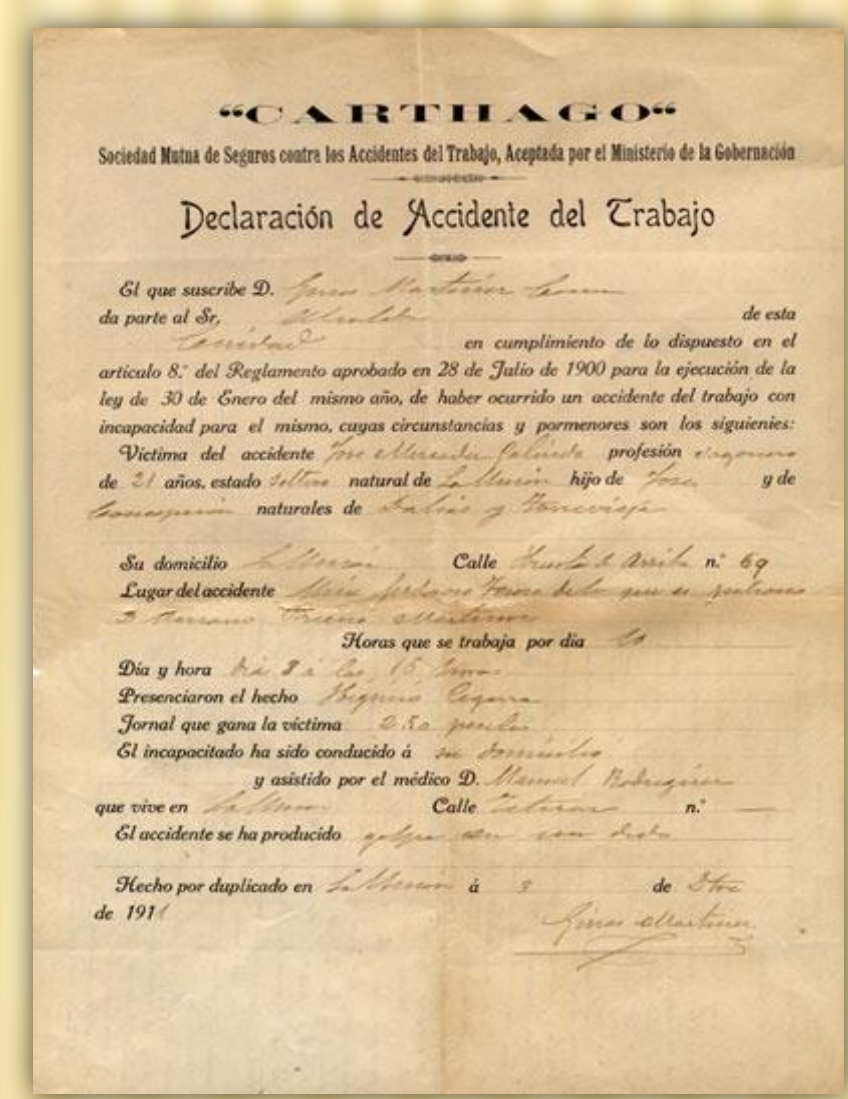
"CARTHAGO"
Sociedad Mutua de Seguros contra los Accidentes del Trabajo, Aceptada por el Ministerio de la Gobernación

Declaración de Accidente del Trabajo

El que suscribe D. Ginés Martínez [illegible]
da parte al Sr. Alcalde de esta Ciudad en cumplimiento de lo dispuesto en el artículo 8.° del Reglamento aprobado en 28 de Julio de 1900 para la ejecución de la ley de 30 de Enero del mismo año, de haber ocurrido un accidente del trabajo con incapacidad para el mismo, cuyas circunstancias y pormenores son los siguientes:
Víctima del accidente José Alcaraz Galindo profesión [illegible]
de 21 años, estado soltero natural de La Unión hijo de José y de Concepción naturales de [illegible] y Fuente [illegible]

Su domicilio La Unión Calle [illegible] n.° 69
Lugar del accidente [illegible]
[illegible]
Horas que se trabaja por día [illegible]
Día y hora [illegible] 15 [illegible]
Presenciaron el hecho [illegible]
Jornal que gana la víctima 2.50 pesetas
El incapacitado ha sido conducido á su domicilio
y asistido por el médico D. Manuel Rodríguez
que vive en La Unión Calle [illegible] n.° —
El accidente se ha producido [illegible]

Hecho por duplicado en La Unión á 2 de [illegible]
de 1911
Ginés Martínez